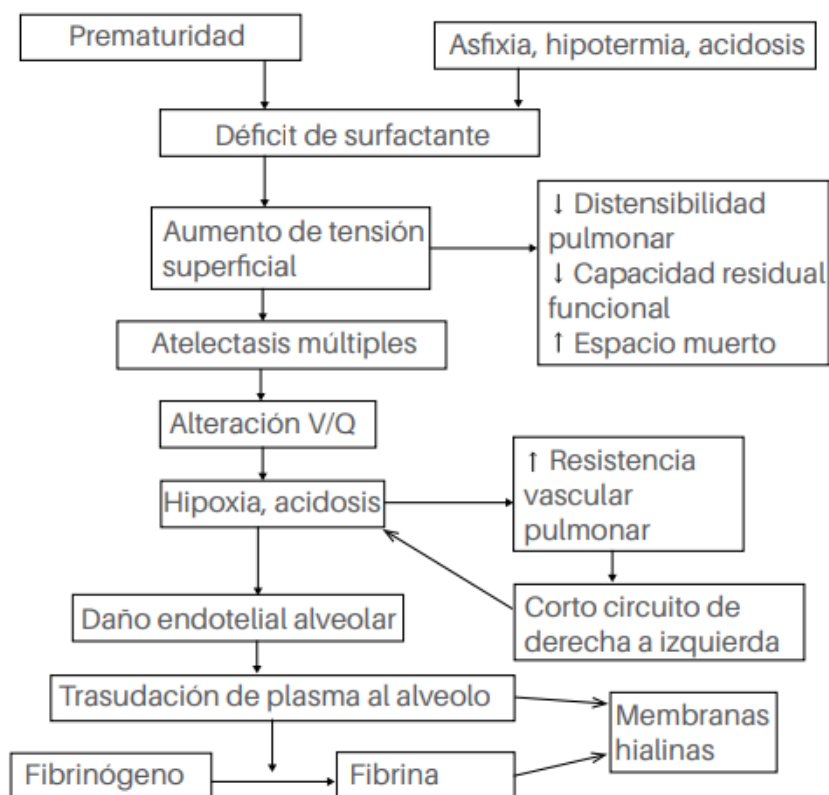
Prematuridad

Asfixia, hipotermia, acidosis

Déficit de surfactante

Aumento de tensión superficial

↓ Distensibilidad pulmonar
↓ Capacidad residual funcional
↑ Espacio muerto

Atelectasis múltiples

Alteración V/Q

Hipoxia, acidosis

↑ Resistencia vascular pulmonar

Corto circuito de derecha a izquierda

Daño endotelial alveolar

Trasudación de plasma al alveolo

Membranas hialinas

Fibrinógeno

Fibrina